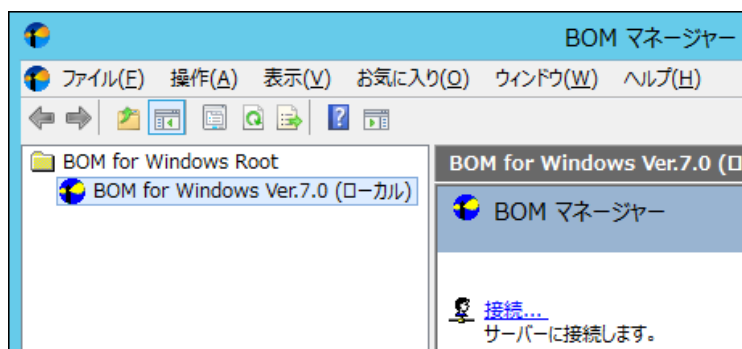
BOM マネージャー

ファイル(F) 操作(A) 表示(V) お気に入り(O) ウィンドウ(W) ヘルプ(H)

BOM for Windows Root
BOM for Windows Ver.7.0 (ローカル)

BOM for Windows Ver.7.0 (ロ

BOM マネージャー

接続...
サーバーに接続します。